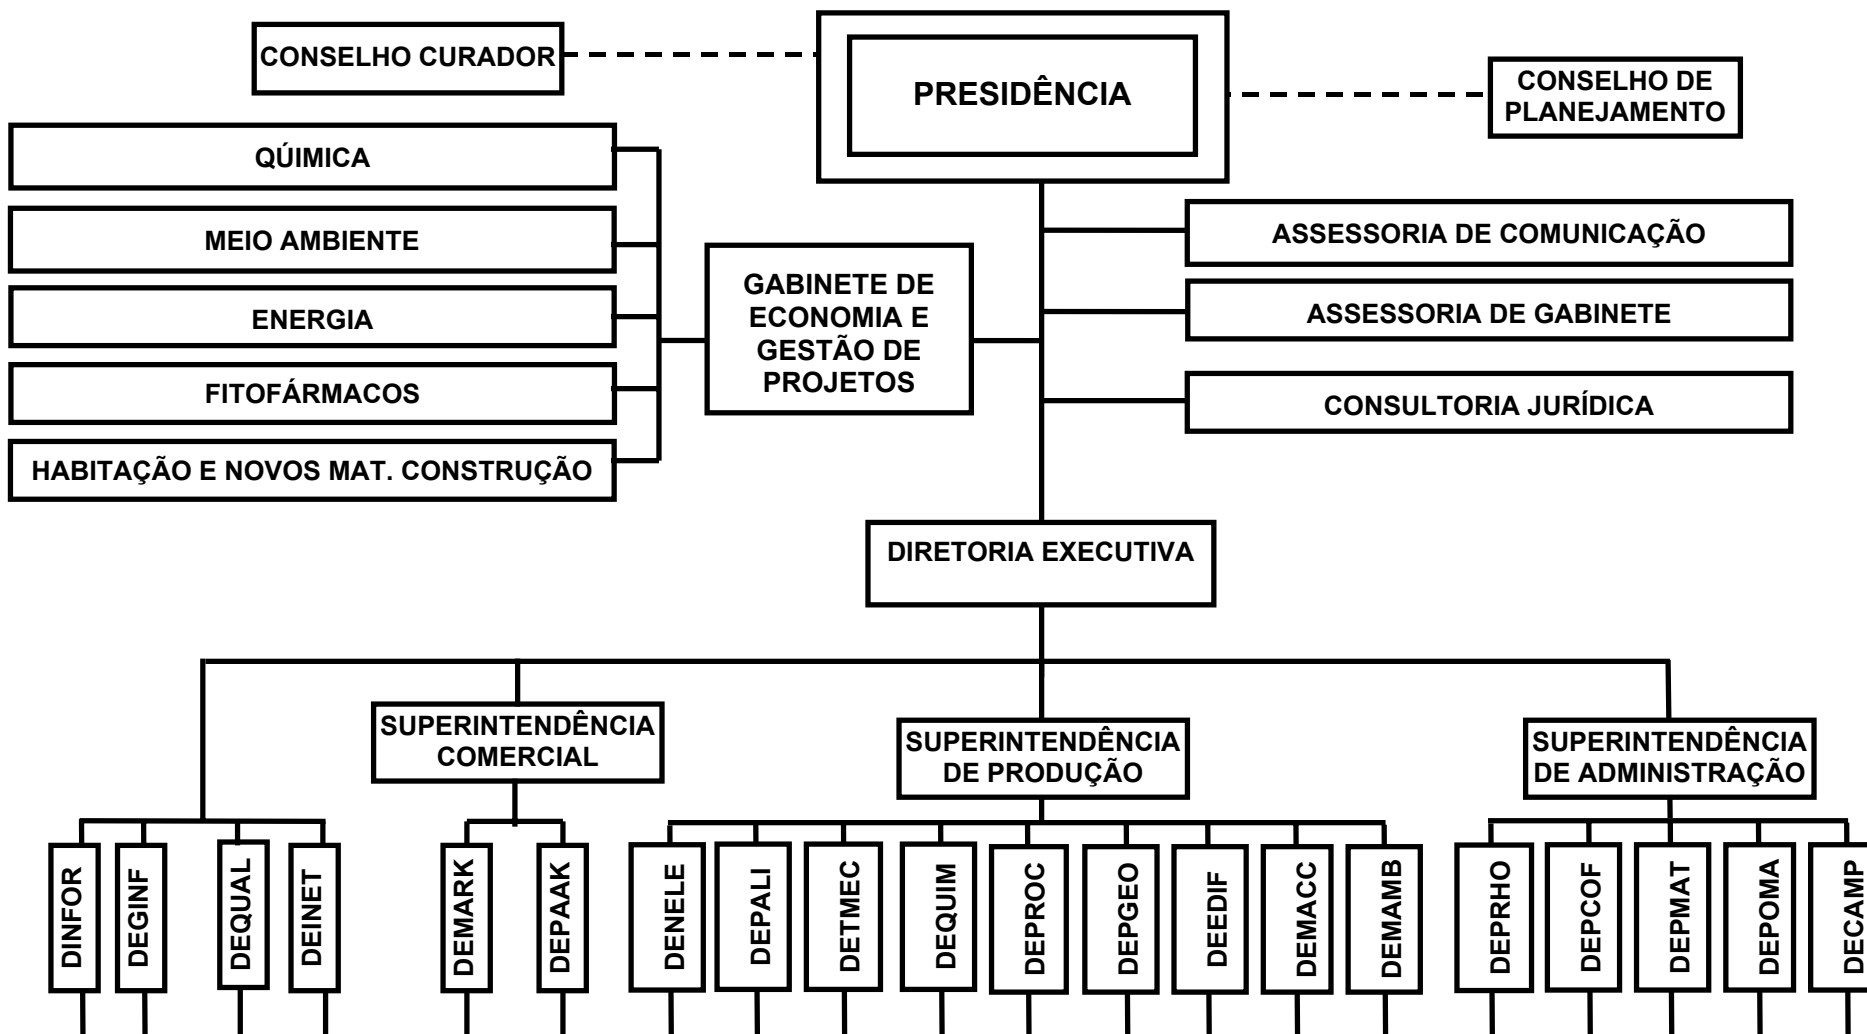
CONSELHO CURADOR

PRESIDÊNCIA

CONSELHO DE PLANEJAMENTO

QÚIMICA

MEIO AMBIENTE

ENERGIA

FITOFÁRMACOS

HABITAÇÃO E NOVOS MAT. CONSTRUÇÃO

GABINETE DE ECONOMIA E GESTÃO DE PROJETOS

ASSESSORIA DE COMUNICAÇÃO

ASSESSORIA DE GABINETE

CONSULTORIA JURÍDICA

DIRETORIA EXECUTIVA

SUPERINTENDÊNCIA COMERCIAL

SUPERINTENDÊNCIA DE PRODUÇÃO

SUPERINTENDÊNCIA DE ADMINISTRAÇÃO

DINFOR

DEGINF

DEQUAL

DEINET

DEMARK

DEPAAK

DENELE

DEPALI

DETMEC

DEQUIM

DEPROC

DEPGEO

DEEDIF

DEMACC

DEMAMB

DEPRHO

DEPCOF

DEPMAT

DEPOMA

DECAMP